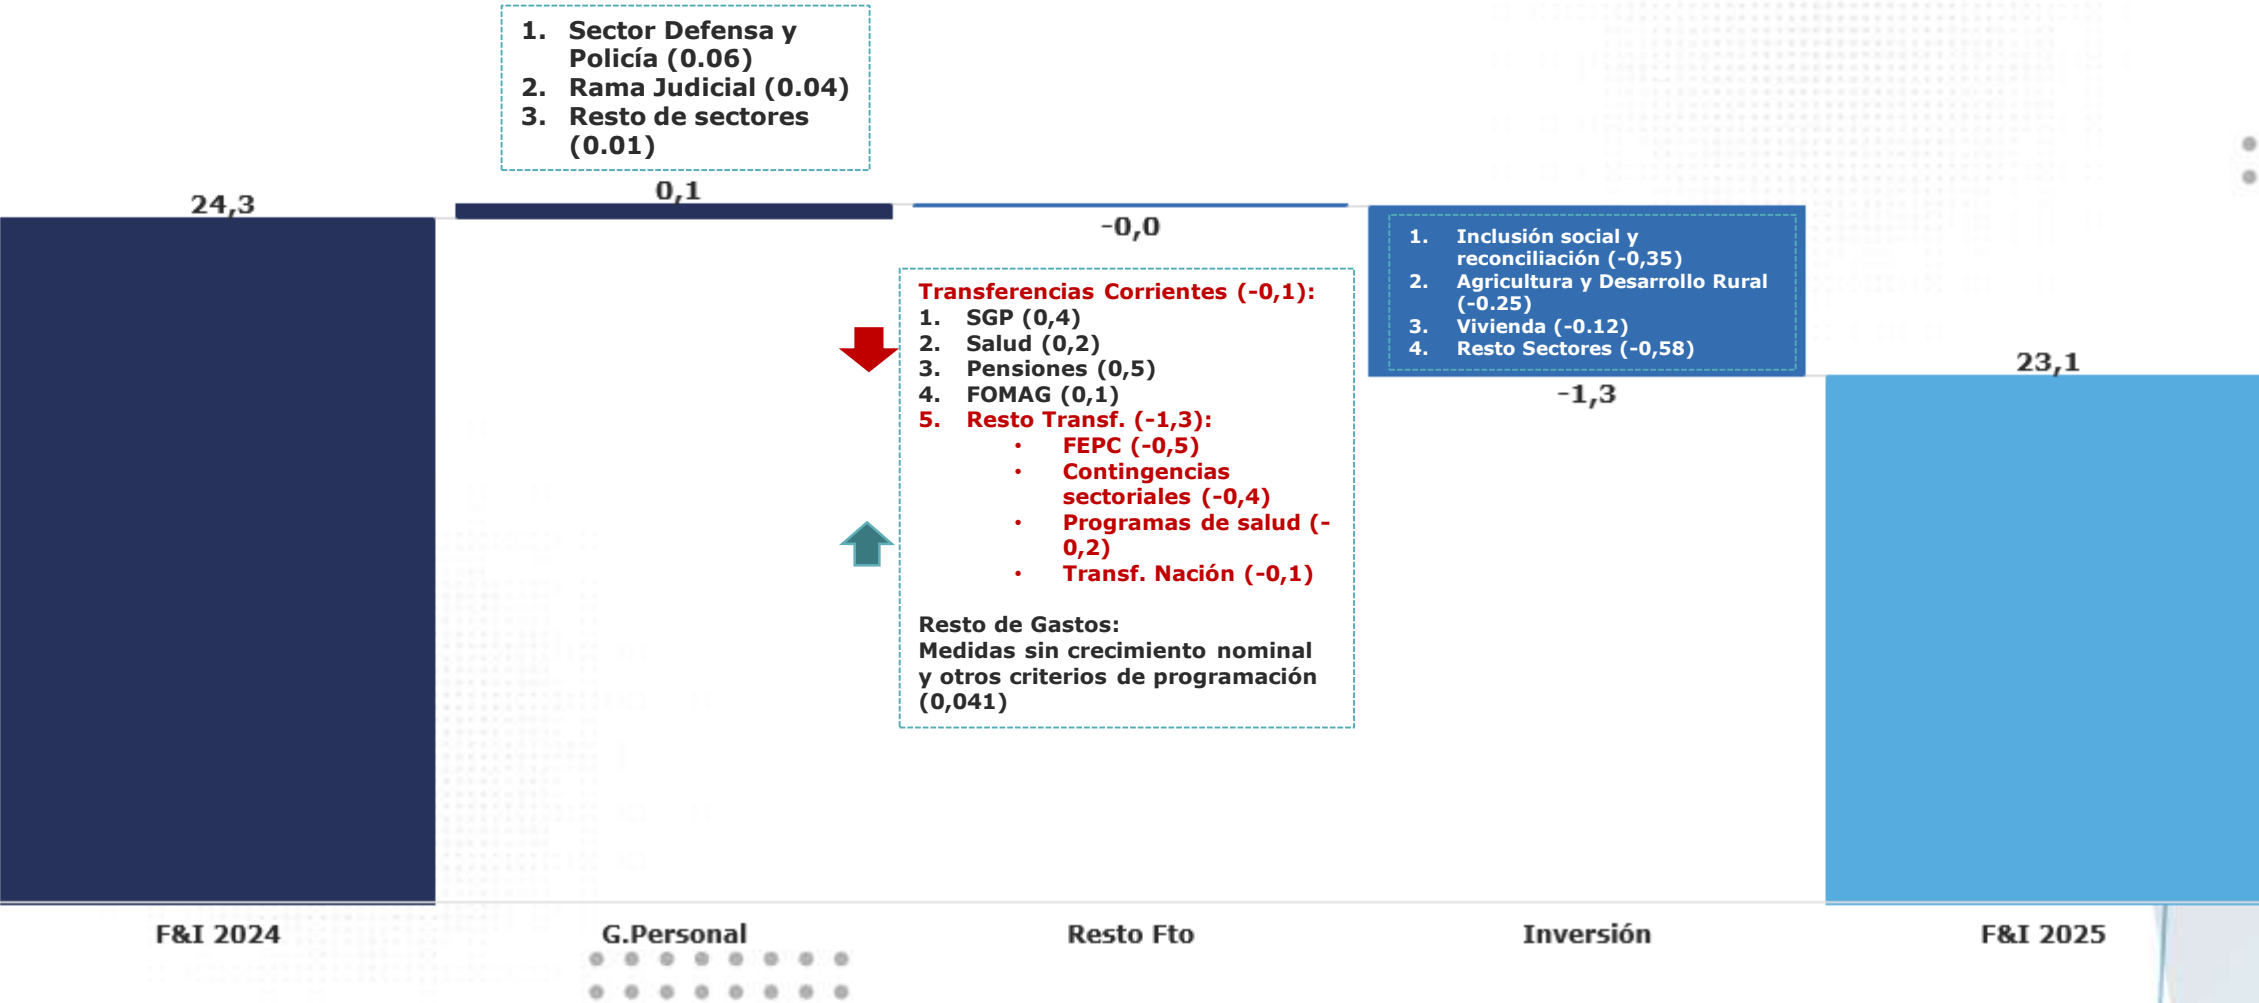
1. Sector Defensa y Policía (0.06)
2. Rama Judicial (0.04)
3. Resto de sectores (0.01)

24,3

0,1

-0,0

1. Inclusión social y reconciliación (-0,35)
2. Agricultura y Desarrollo Rural (-0.25)
3. Vivienda (-0.12)
4. Resto Sectores (-0,58)

23,1

-1,3

Transferencias Corrientes (-0,1):
1. SGP (0,4)
2. Salud (0,2)
3. Pensiones (0,5)
4. FOMAG (0,1)
5. Resto Transf. (-1,3):
• FEPC (-0,5)
• Contingencias sectoriales (-0,4)
• Programas de salud (-0,2)
• Transf. Nación (-0,1)

Resto de Gastos:
Medidas sin crecimiento nominal y otros criterios de programación (0,041)

F&I 2024

G.Personal

Resto Fto

Inversión

F&I 2025